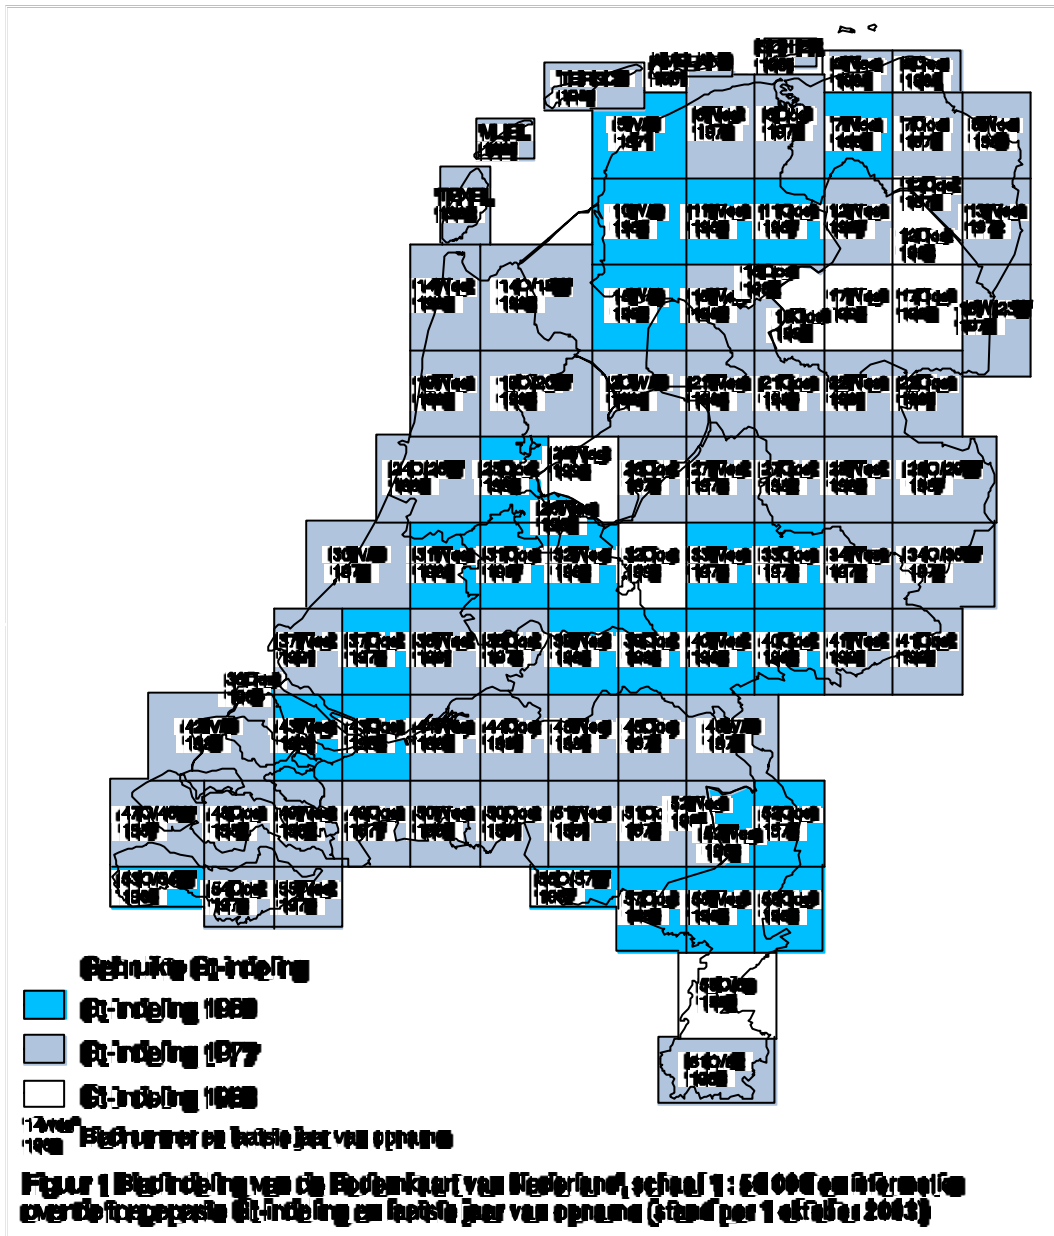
Gebruikte Gt-indeling
Gt-indeling 1960
Gt-indeling 1977
Gt-indeling 1988

17West
1968 Bladnummer en laatste jaar van opname

Figuur 1 Bladindeling van de Bodemkaart van Nederland, schaal 1 : 50 000 en informatie over de toegepaste Gt-indeling en laatste jaar van opname (stand per 1 oktober 2003)